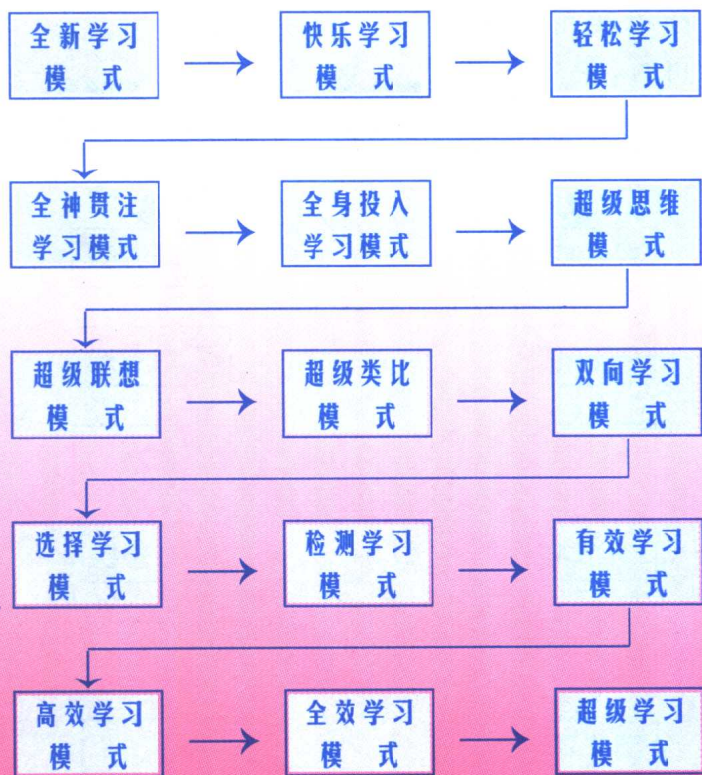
全新学习模式

快乐学习模式

轻松学习模式

全神贯注学习模式

全身投入学习模式

超级思维模式

超级联想模式

超级类比模式

双向学习模式

选择学习模式

检测学习模式

有效学习模式

高效学习模式

全效学习模式

超级学习模式